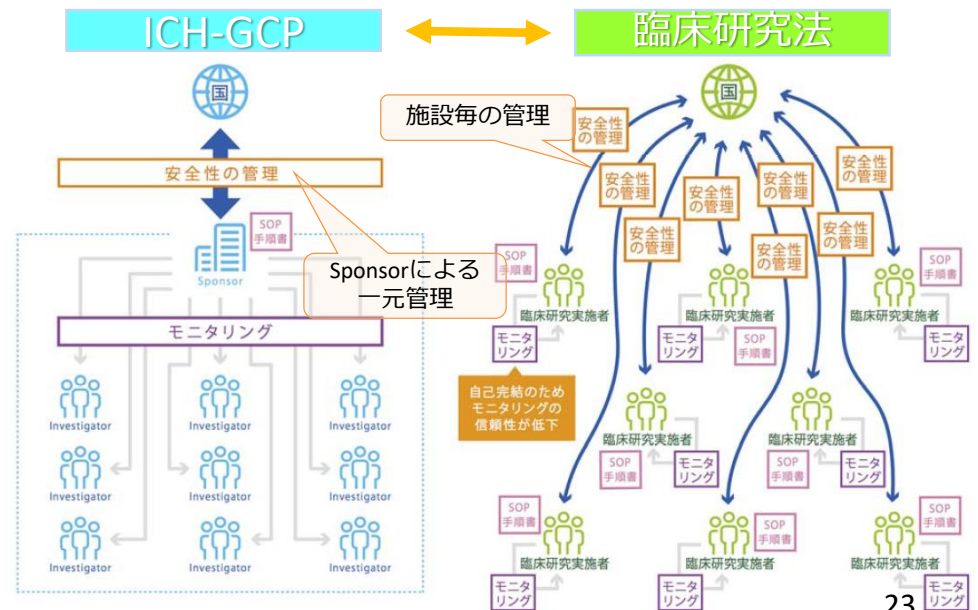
ICH-GCP

臨床研究法

国

安全性の管理

SOP 手順書

Sponsor

Sponsorによる一元管理

モニタリング

Investigator

Investigator

Investigator

Investigator

Investigator

Investigator

Investigator

Investigator

Investigator

国

施設毎の管理

安全性の管理

安全性の管理

安全性の管理

安全性の管理

安全性の管理

安全性の管理

安全性の管理

安全性の管理

SOP 手順書

臨床研究実施者

モニタリング

自己完結のため モニタリングの 信頼性が低下

SOP 手順書

臨床研究実施者

モニタリング

SOP 手順書

臨床研究実施者

モニタリング

臨床研究実施者

SOP 手順書

モニタリング

臨床研究実施者

SOP 手順書

モニタリング

SOP 手順書

臨床研究実施者

モニタリング

臨床研究実施者

SOP 手順書

モニタリング

SOP 手順書

臨床研究実施者

モニタリング

23